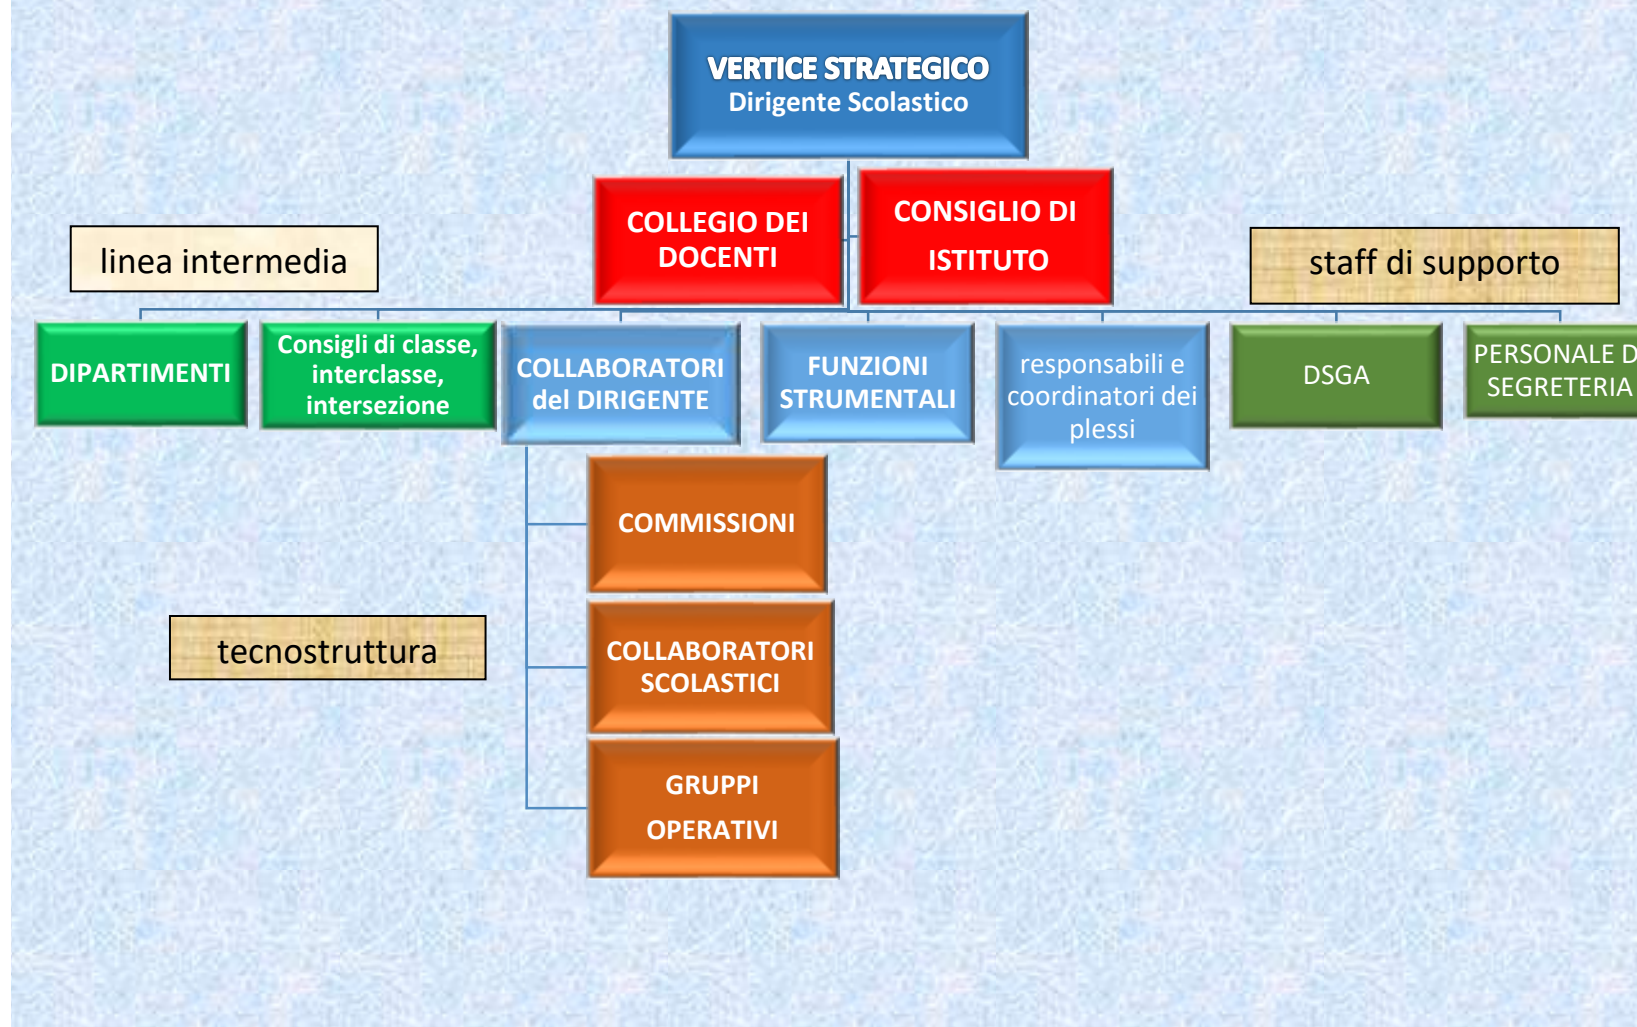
VERTICE STRATEGICO
Dirigente Scolastico

COLLEGIO DEI DOCENTI

CONSIGLIO DI ISTITUTO

linea intermedia

staff di supporto

DIPARTIMENTI

Consigli di classe, interclasse, intersezione

COLLABORATORI del DIRIGENTE

FUNZIONI STRUMENTALI

responsabili e coordinatori dei plessi

DSGA

PERSONALE D SEGRETERIA

COMMISSIONI

tecnostruttura

COLLABORATORI SCOLASTICI

GRUPPI OPERATIVI